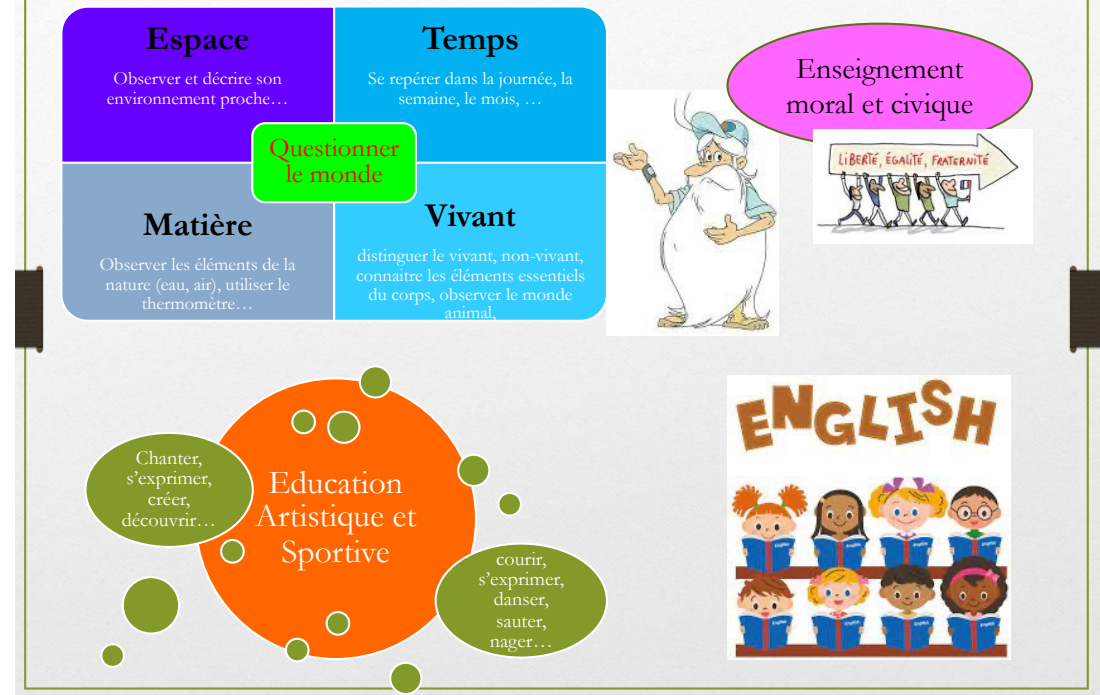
Espace

Observer et décrire son environnement proche…

Temps

Se repérer dans la journée, la semaine, le mois, …

Questionner le monde

Matière

Observer les éléments de la nature (eau, air), utiliser le thermomètre…

Vivant

distinguer le vivant, non-vivant, connaitre les éléments essentiels du corps, observer le monde animal,

Enseignement moral et civique

LIBERTÉ, ÉGALITÉ, FRATERNITÉ

Chanter, s'exprimer, créer, découvrir…

Education Artistique et Sportive

courir, s'exprimer, danser, sauter, nager…

ENGLISH